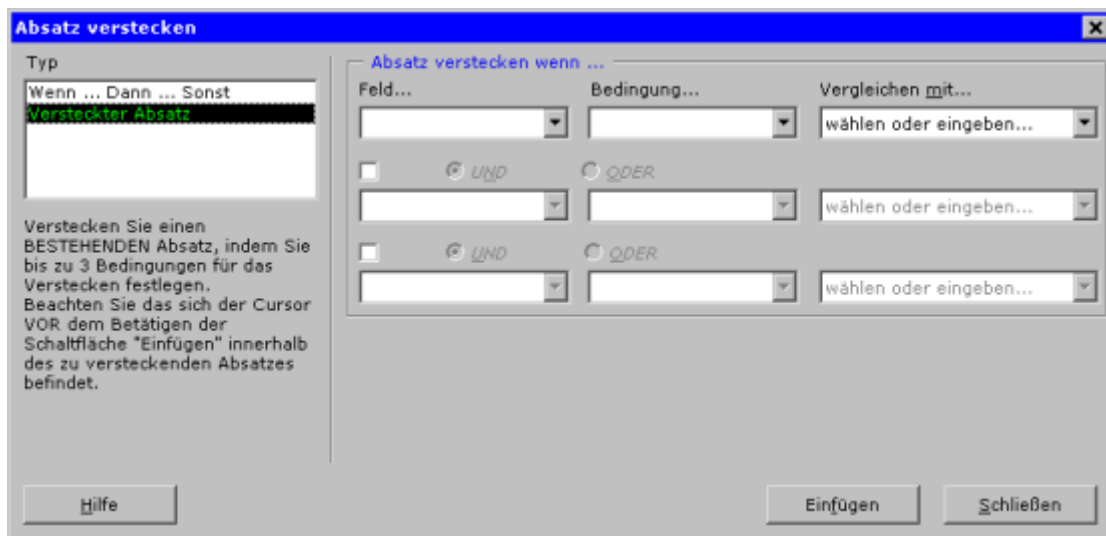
Absatz verstecken

Typ

Wenn ... Dann ... Sonst
Versteckter Absatz

Verstecken Sie einen BESTEHENDEN Absatz, indem Sie bis zu 3 Bedingungen für das Verstecken festlegen. Beachten Sie das sich der Cursor VOR dem Betätigen der Schaltfläche "Einfügen" innerhalb des zu versteckenden Absatzes befindet.

Absatz verstecken wenn ...

Feld...

Bedingung...

Vergleichen mit...

wählen oder eingeben...

UND

ODER

wählen oder eingeben...

UND

ODER

wählen oder eingeben...

Hilfe

Einfügen

Schließen